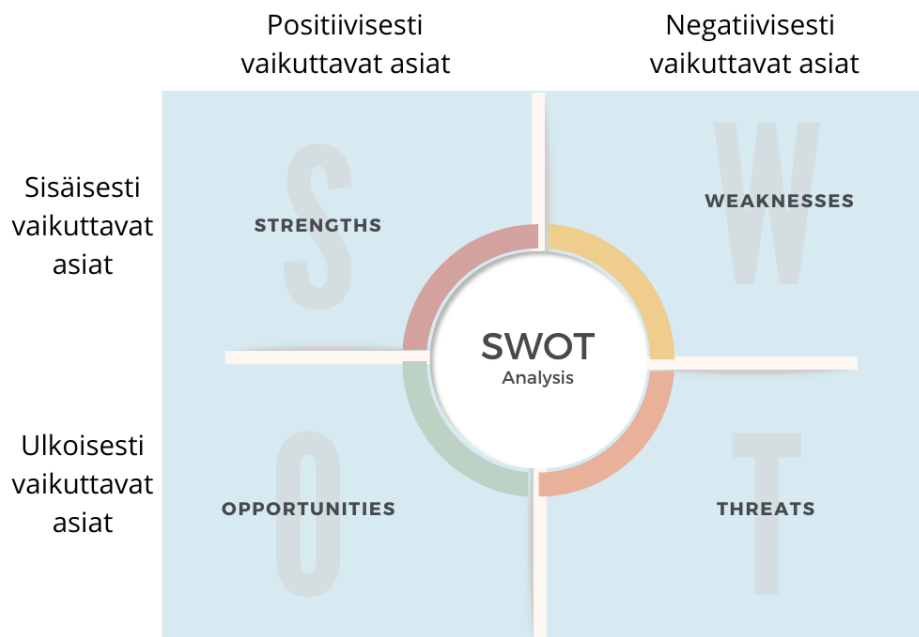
Positiivisesti vaikuttavat asiat

Negatiivisesti vaikuttavat asiat

Sisäisesti vaikuttavat asiat

S

STRENGTHS

W

WEAKNESSES

SWOT
Analysis

Ulkoisesti vaikuttavat asiat

O

OPPORTUNITIES

T

THREATS